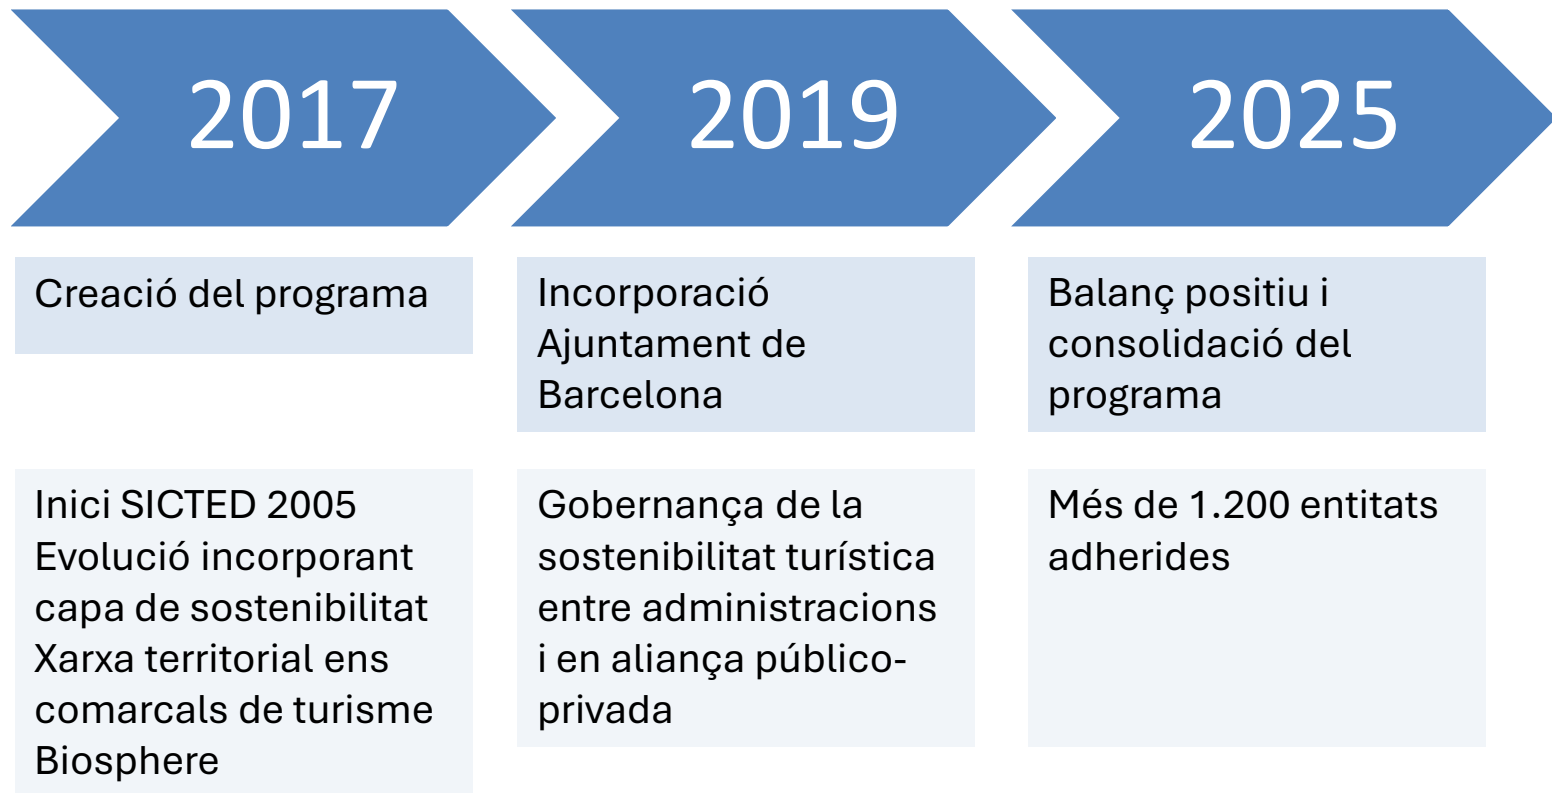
2017

Creació del programa

Inici SICTED 2005
Evolució incorporant capa de sostenibilitat
Xarxa territorial ens comarcals de turisme
Biosphere

2019

Incorporació Ajuntament de Barcelona

Gobernança de la sostenibilitat turística entre administracions i en aliança público-privada

2025

Balanç positiu i consolidació del programa

Més de 1.200 entitats adherides